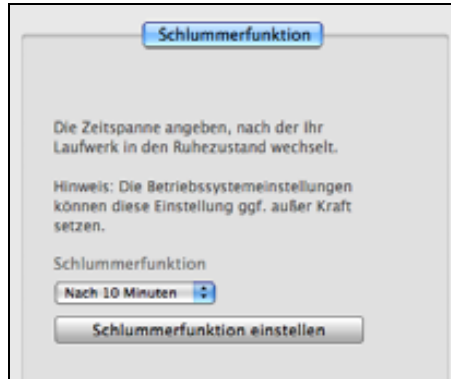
Schlummerfunktion

Die Zeitspanne angeben, nach der Ihr Laufwerk in den Ruhezustand wechselt.

Hinweis: Die Betriebssystemeinstellungen können diese Einstellung ggf. außer Kraft setzen.

Schlummerfunktion

Nach 10 Minuten

Schlummerfunktion einstellen